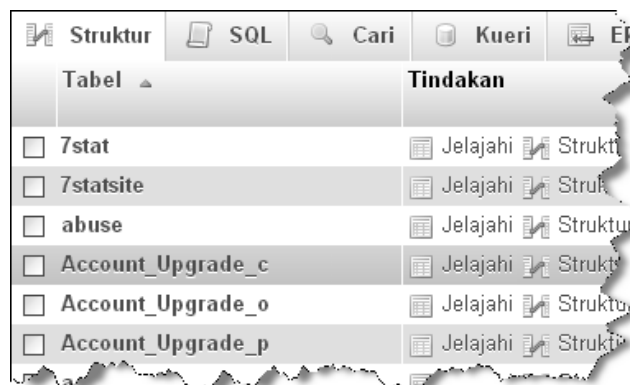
Struktur | SQL | Cari | Kueri | E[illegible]

| | Tabel ▲ | Tindakan |
|---|---|---|
| ☐ | 7stat | Jelajahi Strukt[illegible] |
| ☐ | 7statsite | Jelajahi Struk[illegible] |
| ☐ | abuse | Jelajahi Struktu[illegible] |
| ☐ | Account_Upgrade_c | Jelajahi Strukt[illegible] |
| ☐ | Account_Upgrade_o | Jelajahi Struktu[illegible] |
| ☐ | Account_Upgrade_p | Jelajahi Strukt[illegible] |